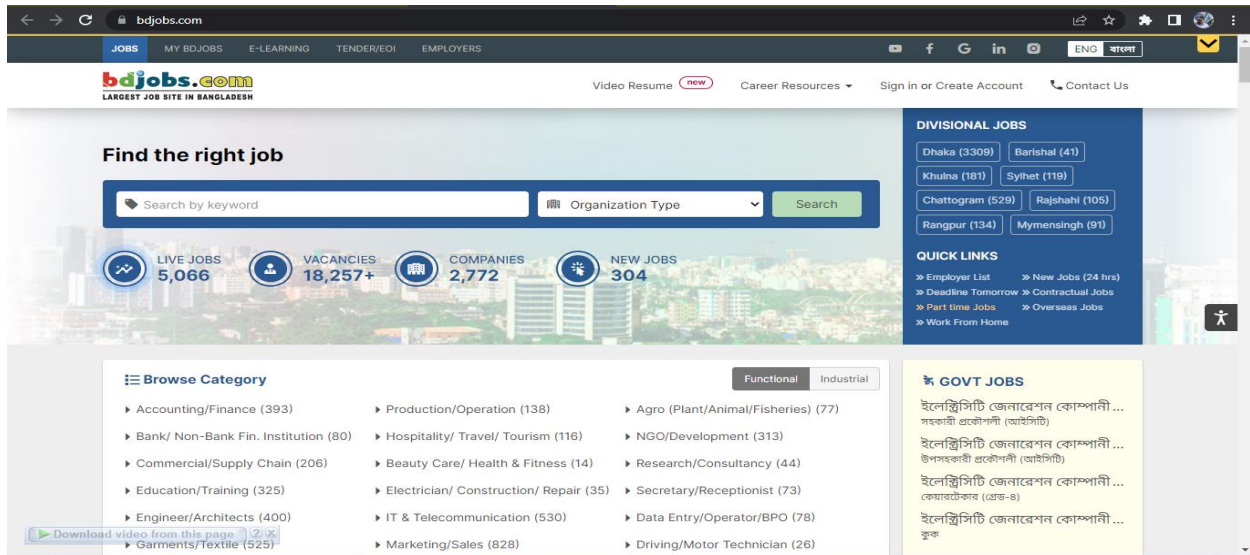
bdjobs.com

JOBS MY BDJOBS E-LEARNING TENDER/EOI EMPLOYERS

ENG বাংলা

bdjobs.com
LARGEST JOB SITE IN BANGLADESH

Video Resume new Career Resources Sign in or Create Account Contact Us

Find the right job

Search by keyword
Organization Type
Search

LIVE JOBS 5,066
VACANCIES 18,257+
COMPANIES 2,772
NEW JOBS 304

DIVISIONAL JOBS
Dhaka (3309) Barishal (41)
Khulna (181) Sylhet (119)
Chattogram (529) Rajshahi (105)
Rangpur (134) Mymensingh (91)

QUICK LINKS
» Employer List » New Jobs (24 hrs)
» Deadline Tomorrow » Contractual Jobs
» Part time Jobs » Overseas Jobs
» Work From Home

Browse Category
Functional Industrial

Accounting/Finance (393)
Bank/ Non-Bank Fin. Institution (80)
Commercial/Supply Chain (206)
Education/Training (325)
Engineer/Architects (400)
Garments/Textile (525)

Production/Operation (138)
Hospitality/ Travel/ Tourism (116)
Beauty Care/ Health & Fitness (14)
Electrician/ Construction/ Repair (35)
IT & Telecommunication (530)
Marketing/Sales (828)

Agro (Plant/Animal/Fisheries) (77)
NGO/Development (313)
Research/Consultancy (44)
Secretary/Receptionist (73)
Data Entry/Operator/BPO (78)
Driving/Motor Technician (26)

GOVT JOBS
ইলেক্ট্রিসিটি জেনারেশন কোম্পানী...
সহকারী প্রকৌশলী (আইসিটি)
ইলেক্ট্রিসিটি জেনারেশন কোম্পানী...
উপসহকারী প্রকৌশলী (আইসিটি)
ইলেক্ট্রিসিটি জেনারেশন কোম্পানী...
কেয়ারটেকার (গ্রেড-৪)
ইলেক্ট্রিসিটি জেনারেশন কোম্পানী...
কুক

Download video from this page ? X